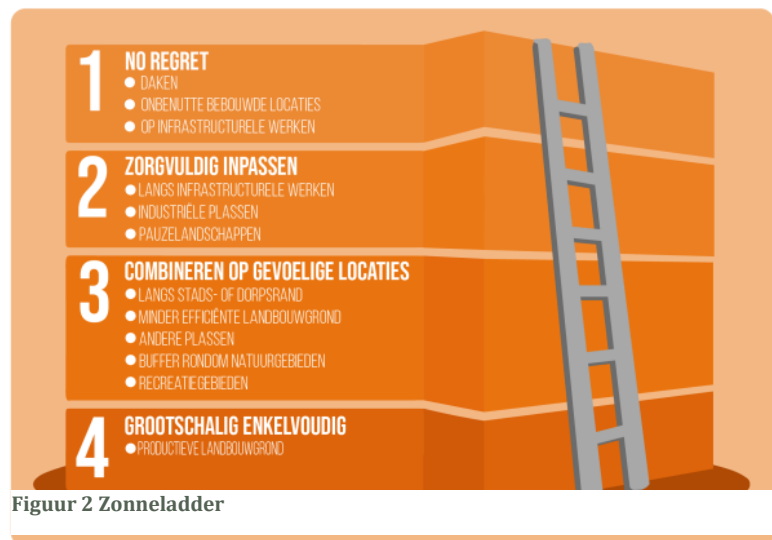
1
NO REGRET
● DAKEN
● ONBENUTTE BEBOUWDE LOCATIES
● OP INFRASTRUCTURELE WERKEN

2
ZORGVULDIG INPASSEN
● LANGS INFRASTRUCTURELE WERKEN
● INDUSTRIËLE PLASSEN
● PAUZELANDSCHAPPEN

3
COMBINEREN OP GEVOELIGE LOCATIES
● LANGS STADS- OF DORPSRAND
● MINDER EFFICIËNTE LANDBOUWGROND
● ANDERE PLASSEN
● BUFFER RONDOM NATUURGEBIEDEN
● RECREATIEGEBIEDEN

4
GROOTSCHALIG ENKELVOUDIG
● PRODUCTIEVE LANDBOUWGROND

Figuur 2 Zonneladder